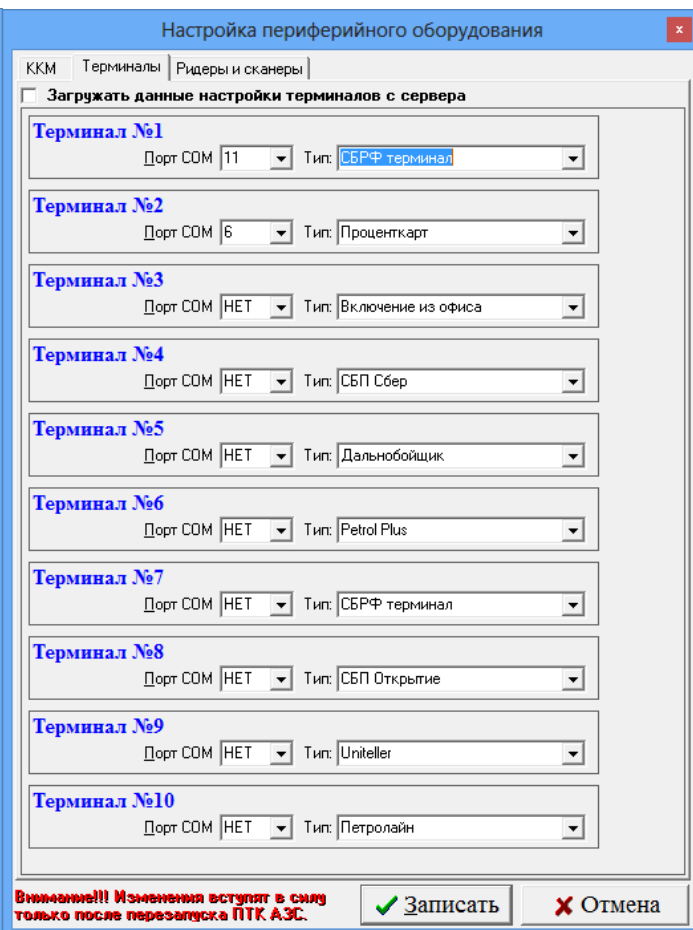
Настройка периферийного оборудования

ККМ | Терминалы | Ридеры и сканеры

Загружать данные настройки терминалов с сервера

Терминал №1
Порт COM 11 Тип: СБРФ терминал

Терминал №2
Порт COM 6 Тип: Проценткарт

Терминал №3
Порт COM НЕТ Тип: Включение из офиса

Терминал №4
Порт COM НЕТ Тип: СБП Сбер

Терминал №5
Порт COM НЕТ Тип: Дальнобойщик

Терминал №6
Порт COM НЕТ Тип: Petrol Plus

Терминал №7
Порт COM НЕТ Тип: СБРФ терминал

Терминал №8
Порт COM НЕТ Тип: СБП Открытие

Терминал №9
Порт COM НЕТ Тип: Uniteller

Терминал №10
Порт COM НЕТ Тип: Петролайн

Внимание!!! Изменения вступят в силу только после перезапуска ПТК АЗС.

Записать

Отмена